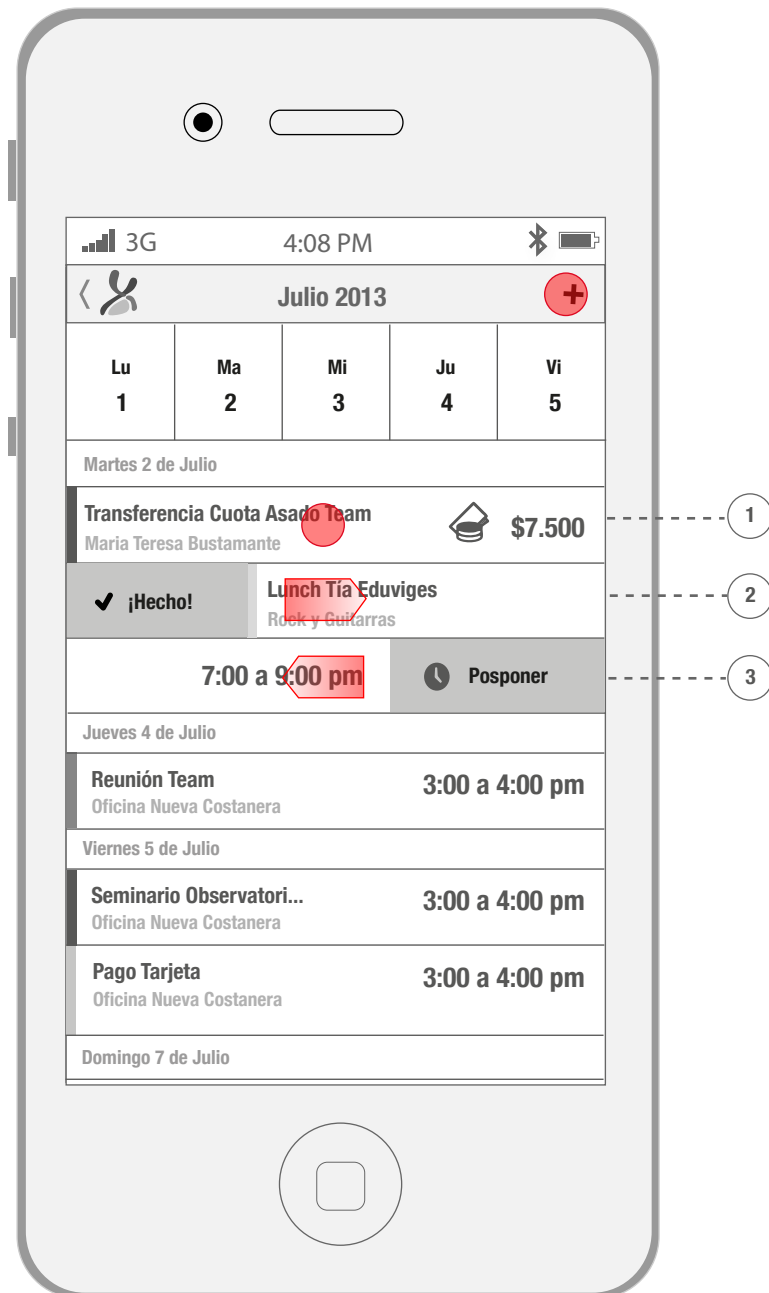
3G 4:08 PM

Julio 2013

| Lu | Ma | Mi | Ju | Vi |
|---|---|---|---|---|
| 1 | 2 | 3 | 4 | 5 |

Martes 2 de Julio

Transferencia Cuota Asado Team
Maria Teresa Bustamante
$7.500

1

✔ ¡Hecho!

Lunch Tía Eduviges
Rock y Guitarras

2

7:00 a 9:00 pm

Posponer

3

Jueves 4 de Julio

Reunión Team
Oficina Nueva Costanera
3:00 a 4:00 pm

Viernes 5 de Julio

Seminario Observatori...
Oficina Nueva Costanera
3:00 a 4:00 pm

Pago Tarjeta
Oficina Nueva Costanera
3:00 a 4:00 pm

Domingo 7 de Julio